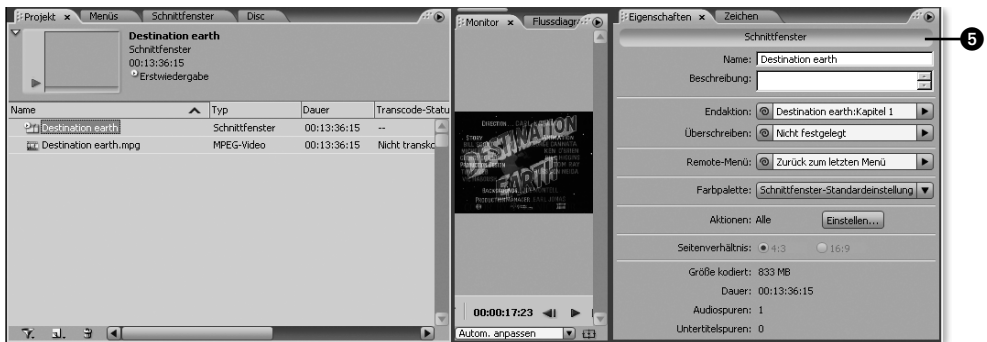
Projekt × Menüs Schnittfenster Disc

Destination earth
Schnittfenster
00:13:36:15
Erstwiedergabe

| Name | Typ | Dauer | Transcode-Statu |
|---|---|---|---|
| Destination earth | Schnittfenster | 00:13:36:15 | -- |
| Destination earth.mpg | MPEG-Video | 00:13:36:15 | Nicht transko |

Monitor × Flussdiagr

DESTINATION EARTH

00:00:17:23

Autom. anpassen

Eigenschaften × Zeichen

Schnittfenster

5

Name: Destination earth
Beschreibung:
Endaktion: Destination earth:Kapitel 1
Überschreiben: Nicht festgelegt
Remote-Menü: Zurück zum letzten Menü
Farbpalette: Schnittfenster-Standardeinstellung
Aktionen: Alle Einstellen...
Seitenverhältnis: 4:3 16:9
Größe kodiert: 833 MB
Dauer: 00:13:36:15
Audiospuren: 1
Untertitelspuren: 0